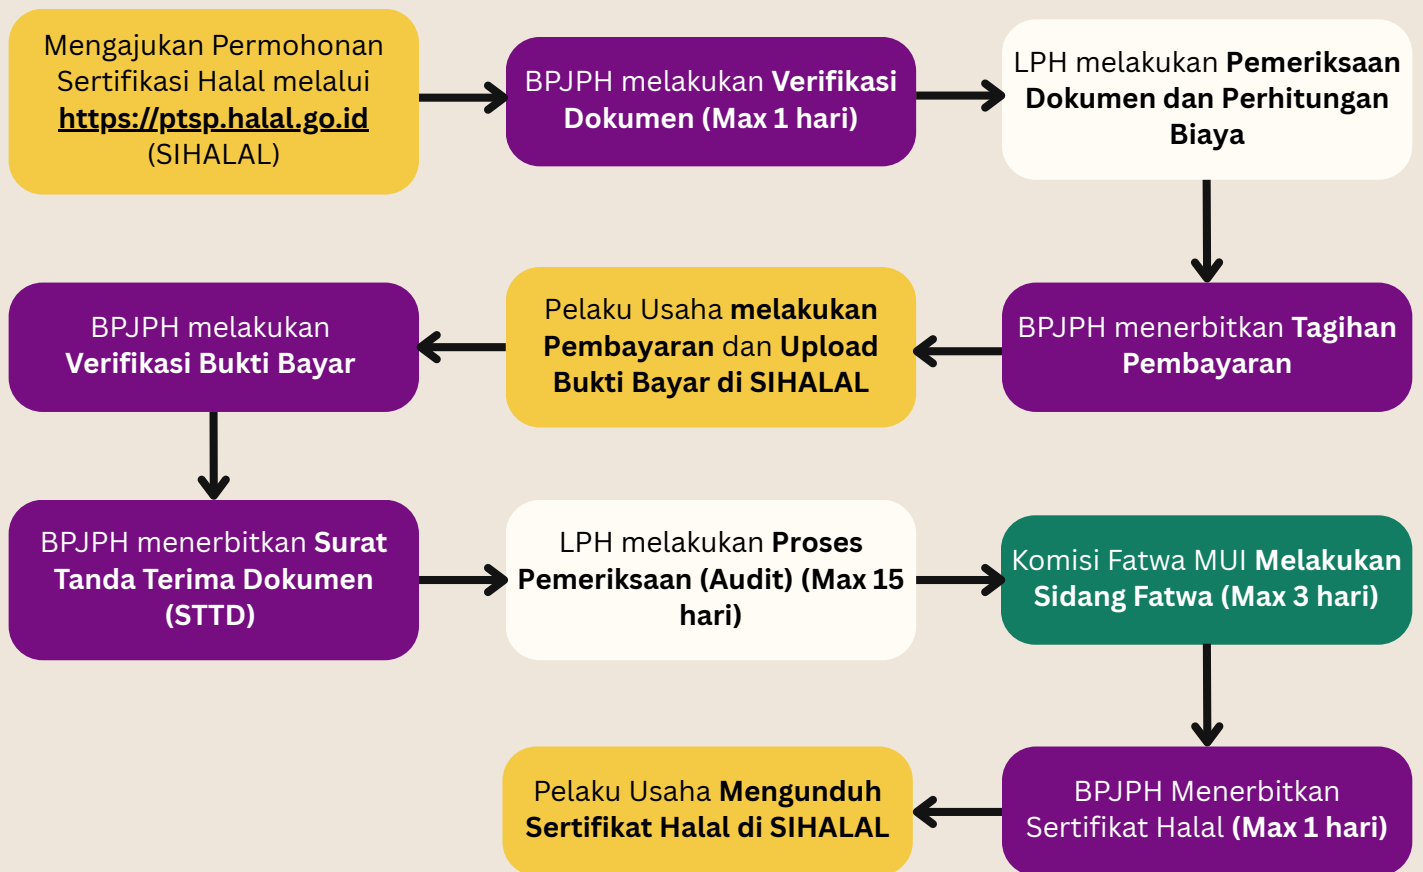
Mengajukan Permohonan Sertifikasi Halal melalui https://ptsp.halal.go.id (SIHALAL)

BPJPH melakukan Verifikasi Dokumen (Max 1 hari)

LPH melakukan Pemeriksaan Dokumen dan Perhitungan Biaya

BPJPH menerbitkan Tagihan Pembayaran

Pelaku Usaha melakukan Pembayaran dan Upload Bukti Bayar di SIHALAL

BPJPH melakukan Verifikasi Bukti Bayar

BPJPH menerbitkan Surat Tanda Terima Dokumen (STTD)

LPH melakukan Proses Pemeriksaan (Audit) (Max 15 hari)

Komisi Fatwa MUI Melakukan Sidang Fatwa (Max 3 hari)

BPJPH Menerbitkan Sertifikat Halal (Max 1 hari)

Pelaku Usaha Mengunduh Sertifikat Halal di SIHALAL